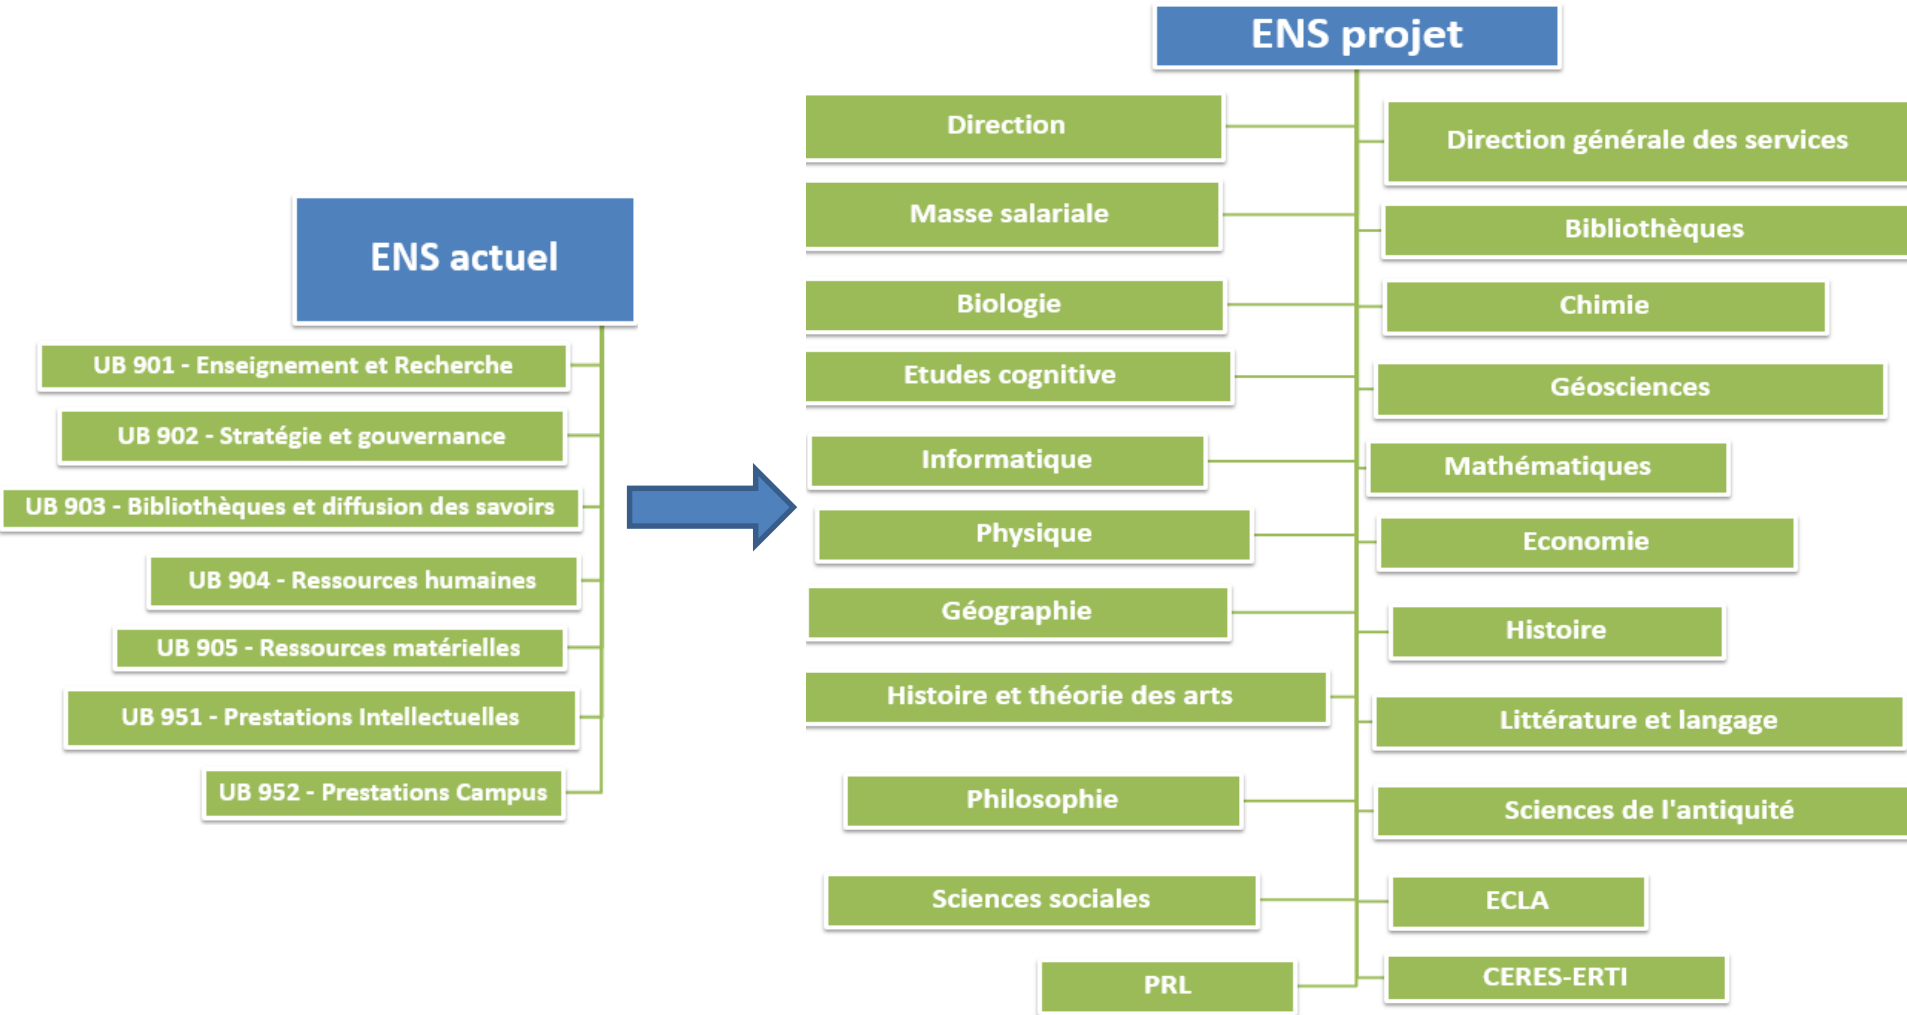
ENS actuel

UB 901 - Enseignement et Recherche

UB 902 - Stratégie et gouvernance

UB 903 - Bibliothèques et diffusion des savoirs

UB 904 - Ressources humaines

UB 905 - Ressources matérielles

UB 951 - Prestations Intellectuelles

UB 952 - Prestations Campus

ENS projet

Direction

Direction générale des services

Masse salariale

Bibliothèques

Biologie

Chimie

Etudes cognitive

Géosciences

Informatique

Mathématiques

Physique

Economie

Géographie

Histoire

Histoire et théorie des arts

Littérature et langage

Philosophie

Sciences de l'antiquité

Sciences sociales

ECLA

PRL

CERES-ERTI